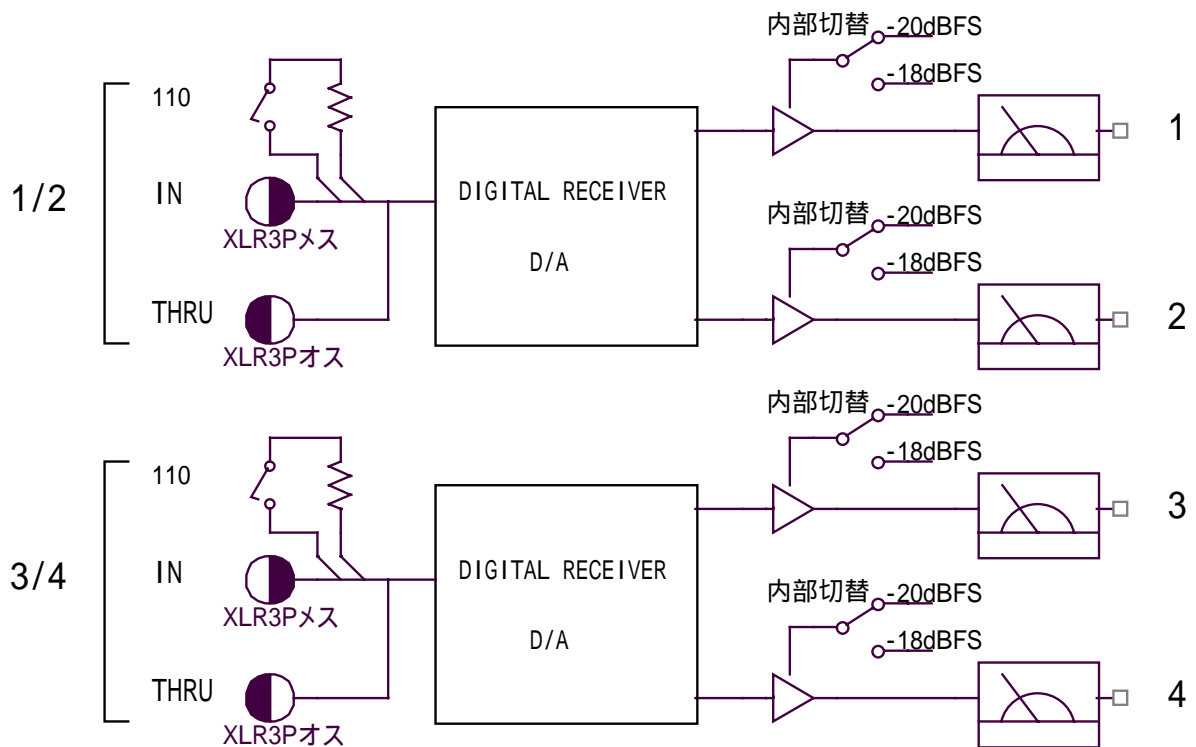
内部切替 -20dBFS
-18dBFS

110

1/2

IN

XLR3Pメス

DIGITAL RECEIVER

D/A

1

内部切替 -20dBFS
-18dBFS

THRU

XLR3Pオス

2

内部切替 -20dBFS
-18dBFS

110

3/4

IN

XLR3Pメス

DIGITAL RECEIVER

D/A

3

内部切替 -20dBFS
-18dBFS

THRU

XLR3Pオス

4